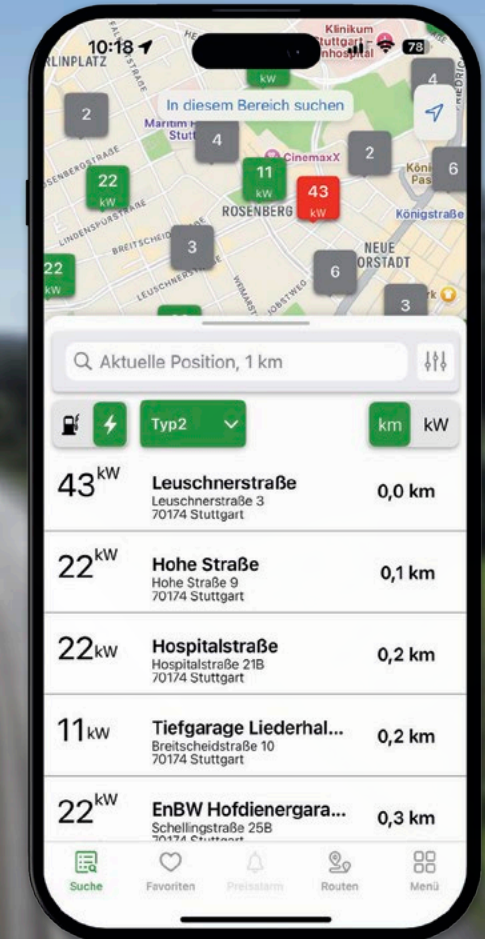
10:18

78

RLINPLATZ

Klinikum Stuttgart Hospital

kW

4

2

In diesem Bereich suchen

Maritim Stutt

4

CinemaxX

2

Königstraße

6

22 kW

11 kW

43 kW

ROSENBERG

Königstraße

LINDENSPÜRSTRAßE

BREITSCHEIDSTR

3

NEUE VORSTADT

22 kW

6

3

Aktuelle Position, 1 km

Typ2

km

kW

43kW

Leuschnerstraße
Leuschnerstraße 3
70174 Stuttgart

0,0 km

22kW

Hohe Straße
Hohe Straße 9
70174 Stuttgart

0,1 km

22kW

Hospitalstraße
Hospitalstraße 21B
70174 Stuttgart

0,2 km

11kW

Tiefgarage Liederhal...
Breitscheidstraße 10
70174 Stuttgart

0,2 km

22kW

EnBW Hofdienergara...
Schellingstraße 25B
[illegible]

0,3 km

Suche

Favoriten

Preisalarm

Routen

Menü